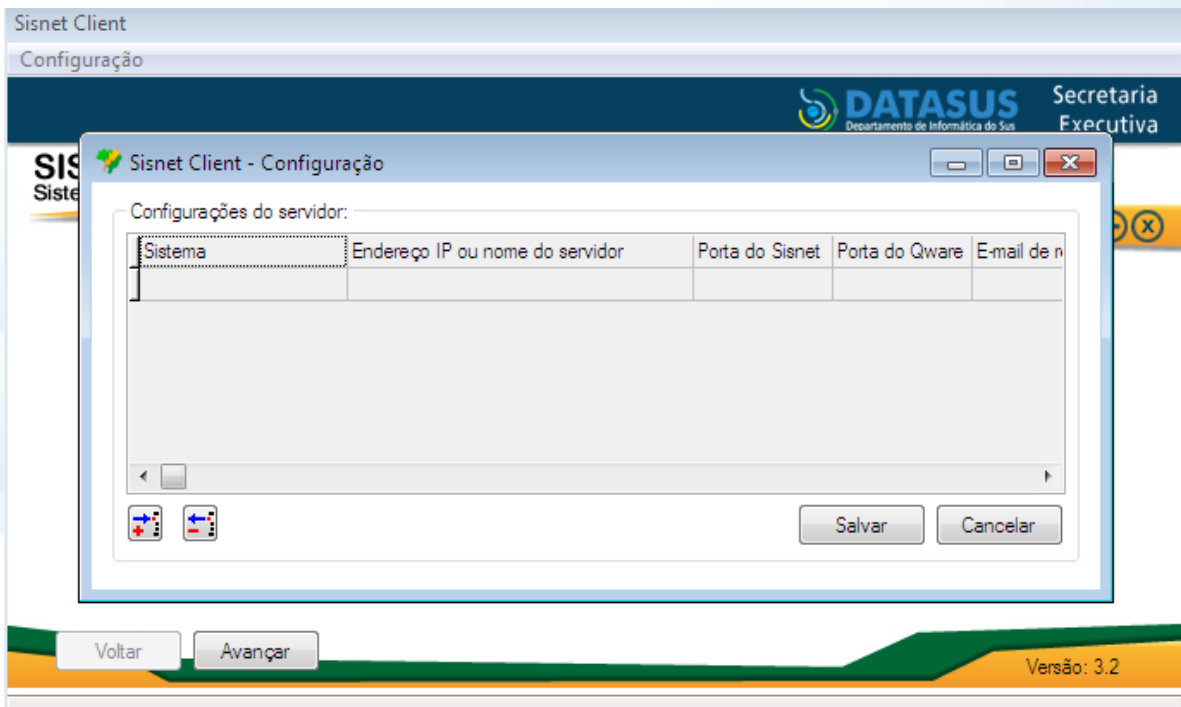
Sisnet Client

Configuração

DATASUS
Departamento de Informática do Sus

Secretaria
Executiva

SIS
Siste

Sisnet Client - Configuração

Configurações do servidor:

| Sistema | Endereço IP ou nome do servidor | Porta do Sisnet | Porta do Qware | E-mail de r |
|---|---|---|---|---|
| | | | | |

Salvar

Cancelar

Voltar

Avançar

Versão: 3.2